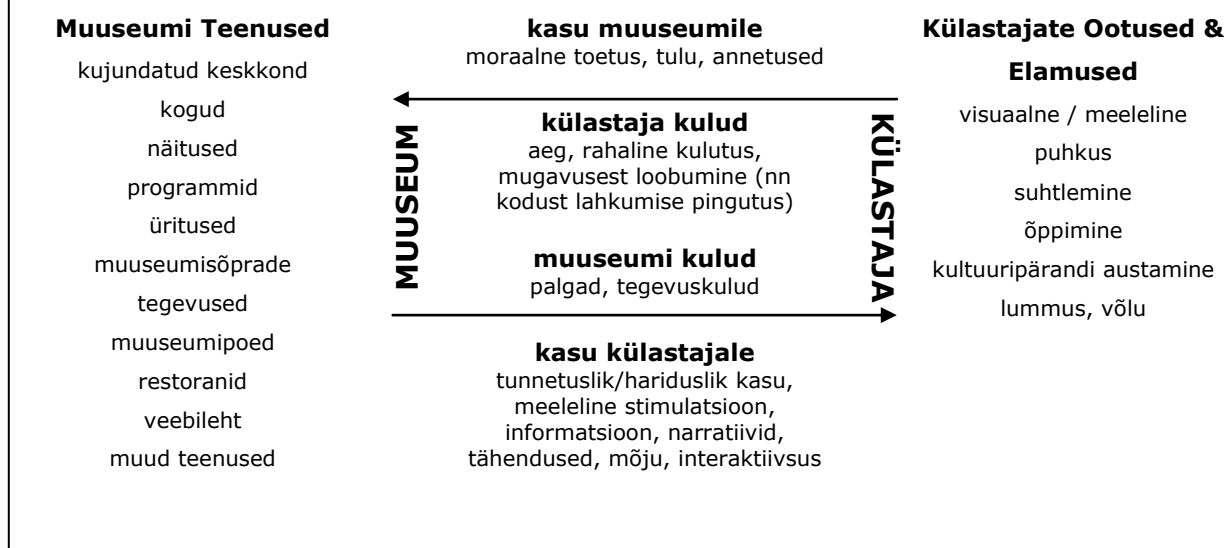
**Muuseumi Teenused**

kujundatud keskkond
kogud
näitused
programmid
üritused
muuseumisõprade tegevused
muuseumipoed
restoranid
veebileht
muud teenused

**kasu muuseumile**
moraalne toetus, tulu, annetused

MUUSEUM

**külastaja kulud**
aeg, rahaline kulutus, mugavusest loobumine (nn kodust lahkumise pingutus)

**muuseumi kulud**
palgad, tegevuskulud

KÜLASTAJA

**kasu külastajale**
tunnetuslik/hariduslik kasu, meeleline stimulatsioon, informatsioon, narratiivid, tähendused, mõju, interaktiivsus

**Külastajate Ootused & Elamused**

visuaalne / meeleline
puhkus
suhtlemine
õppimine
kultuuripärandi austamine
lummus, võlu